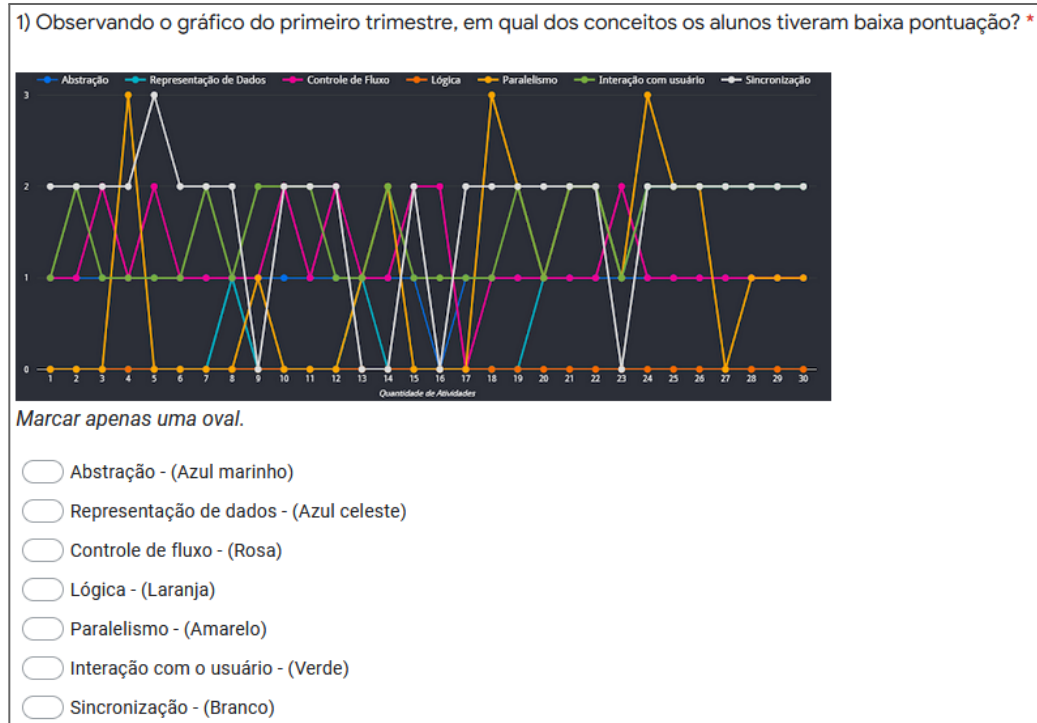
1) Observando o gráfico do primeiro trimestre, em qual dos conceitos os alunos tiveram baixa pontuação? *

Abstração  Representação de Dados  Controle de Fluxo  Lógica  Paralelismo  Interação com usuário  Sincronização

3
2
1
0

1 2 3 4 5 6 7 8 9 10 11 12 13 14 15 16 17 18 19 20 21 22 23 24 25 26 27 28 29 30

Quantidade de Atividades

Marcar apenas uma oval.

Abstração - (Azul marinho)

Representação de dados - (Azul celeste)

Controle de fluxo - (Rosa)

Lógica - (Laranja)

Paralelismo - (Amarelo)

Interação com o usuário - (Verde)

Sincronização - (Branco)